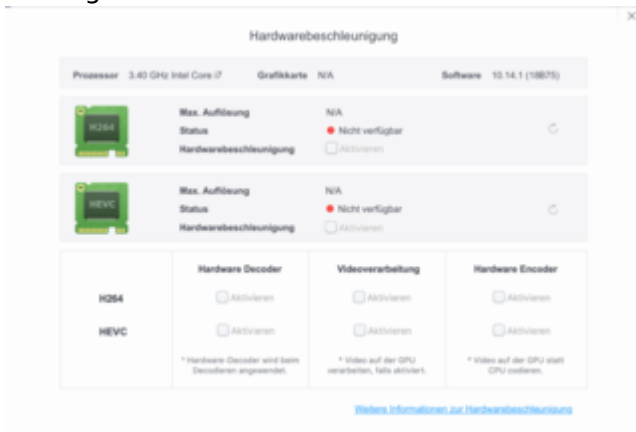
Hardwarebeschleunigung

Prozessor 3.40 GHz Intel Core i7 Grafikkarte N/A Software 10.14.1 (18B75)

H264
Max. Auflösung N/A
Status Nicht verfügbar
Hardwarebeschleunigung Aktivieren

HEVC
Max. Auflösung N/A
Status Nicht verfügbar
Hardwarebeschleunigung Aktivieren

| | Hardware Decoder | Videoverarbeitung | Hardware Encoder |
|---|---|---|---|
| H264 | Aktivieren | Aktivieren | Aktivieren |
| HEVC | Aktivieren | Aktivieren | Aktivieren |
| | * Hardware-Decoder wird beim Decodieren angewendet. | * Video auf der GPU verarbeiten, falls aktiviert. | * Video auf der GPU statt CPU codieren. |

Weitere Informationen zur Hardwarebeschleunigung